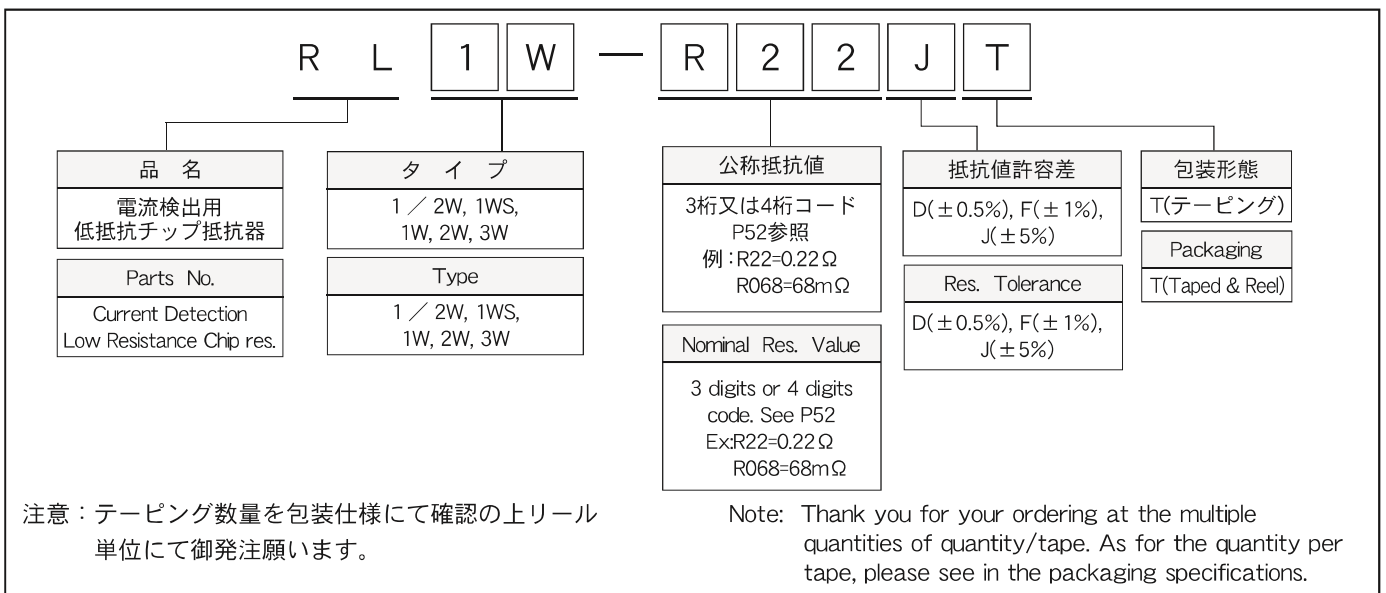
R L 1 W — R 2 2 J T

品 名
電流検出用
低抵抗チップ抵抗器

Parts No.
Current Detection
Low Resistance Chip res.

タ イ プ
1 ／ 2W, 1WS,
1W, 2W, 3W

Type
1 ／ 2W, 1WS,
1W, 2W, 3W

公称抵抗値
3桁又は4桁コード
P52参照
例：R22=0.22Ω
R068=68mΩ

Nominal Res. Value
3 digits or 4 digits
code. See P52
Ex:R22=0.22Ω
R068=68mΩ

抵抗値許容差
D(±0.5%), F(±1%),
J(±5%)

Res. Tolerance
D(±0.5%), F(±1%),
J(±5%)

包装形態
T(テーピング)

Packaging
T(Taped & Reel)

注意：テーピング数量を包装仕様にて確認の上リール単位にて御発注願います。

Note: Thank you for your ordering at the multiple quantities of quantity/tape. As for the quantity per tape, please see in the packaging specifications.